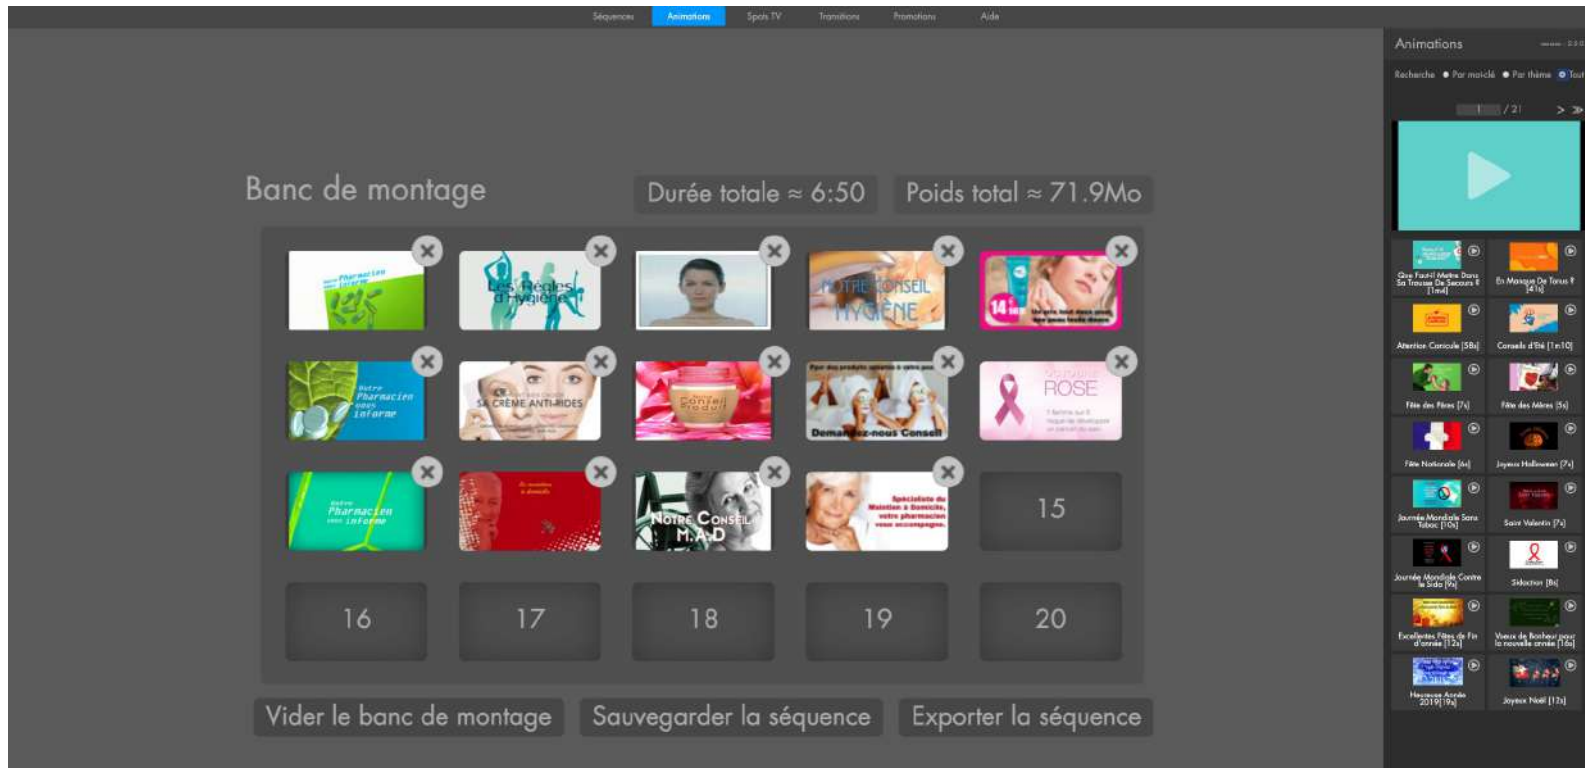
Séquences Animations Spots TV Transitions Promotions Aide

Banc de montage

Durée totale ≈ 6:50

Poids total ≈ 71.9Mo

Votre Pharmacien vous informe

Les Règles d'Hygiène

NOTRE CONSEIL HYGIÈNE

14

Votre Pharmacien vous informe

SA CRÈME ANTI-RIDES

Conseil Produit

Demandez-nous Conseil

ROSE

Votre Pharmacien vous informe

NOTRE CONSEIL M.A.D

Spécialiste du Maintien à Domicile, votre pharmacien vous accompagne.

15

16

17

18

19

20

Vider le banc de montage

Sauvegarder la séquence

Exporter la séquence

Animations

Recherche Par moicle Par thème Tout

1 / 21

Que Faut-il Mettre Dans Sa Trousse De Secours ? [1m4]

En Manque De Tonus ? [41s]

Attention Canicule [58s]

Conseils d'Été [1m10]

Fête des Pères [7s]

Fête des Mères [5s]

Fête Nationale [6s]

Joyeux Halloween [7s]

Journée Mondiale Sans Tabac [10s]

Saint Valentin [7s]

Journée Mondiale Contre le Sida [9s]

Sidaction [8s]

Excellentes Fêtes de Fin d'année [12s]

Vœux de Bonheur pour la nouvelle année [16s]

Heureuse Année 2019 [19s]

Joyeux Noël [12s]